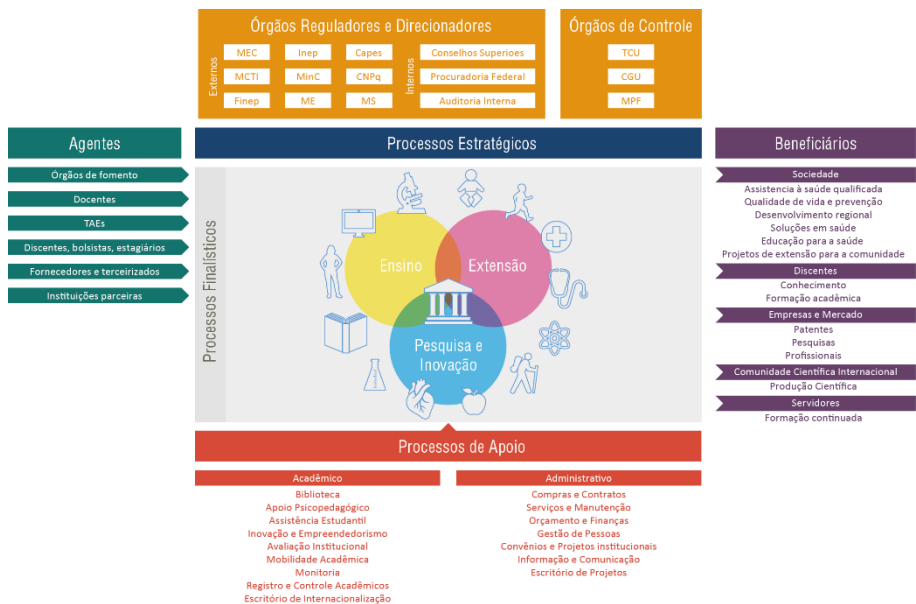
Órgãos Reguladores e Direcionadores

Externos

MEC
Inep
Capes
MCTI
MinC
CNPq
Finep
ME
MS

Internos

Conselhos Superioes
Procuradoria Federal
Auditoria Interna

Órgãos de Controle

TCU
CGU
MPF

Agentes

Órgãos de fomento
Docentes
TAEs
Discentes, bolsistas, estagiários
Fornecedores e terceirizados
Instituições parceiras

Processos Estratégicos

Processos Finalísticos

Ensino
Extensão
Pesquisa e Inovação

Beneficiários

Sociedade
Assistencia à saúde qualificada
Qualidade de vida e prevenção
Desenvolvimento regional
Soluções em saúde
Educação para a saúde
Projetos de extensão para a comunidade

Discentes
Conhecimento
Formação acadêmica

Empresas e Mercado
Patentes
Pesquisas
Profissionais

Comunidade Científica Internacional
Produção Científica

Servidores
Formação continuada

Processos de Apoio

Acadêmico
Biblioteca
Apoio Psicopedagógico
Assistência Estudantil
Inovação e Empreendedorismo
Avaliação Institucional
Mobilidade Acadêmica
Monitoria
Registro e Controle Acadêmicos
Escritório de Internacionalização

Administrativo
Compras e Contratos
Serviços e Manutenção
Orçamento e Finanças
Gestão de Pessoas
Convênios e Projetos institucionais
Informação e Comunicação
Escritório de Projetos